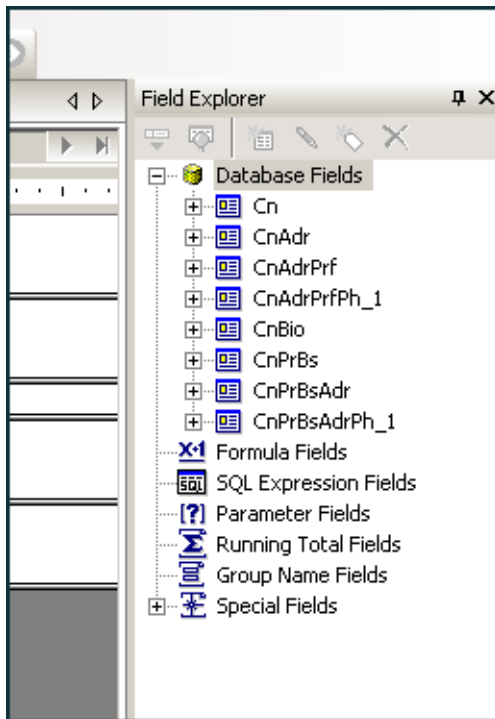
Field Explorer

Database Fields
Cn
CnAdr
CnAdrPrf
CnAdrPrfPh_1
CnBio
CnPrBs
CnPrBsAdr
CnPrBsAdrPh_1
X+1 Formula Fields
SQL SQL Expression Fields
[?] Parameter Fields
Running Total Fields
Group Name Fields
Special Fields